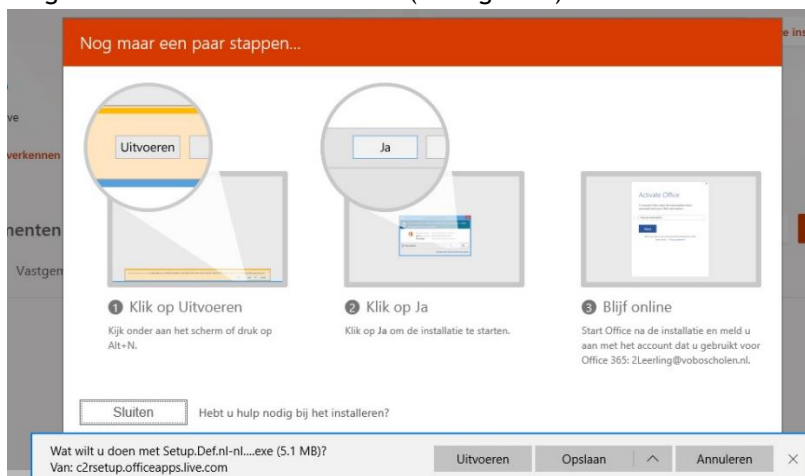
Nog maar een paar stappen...

e ins

ve

verkennen

nenten

Vastgen

Uitvoeren

Ja

Activate Office

1 Klik op Uitvoeren

Kijk onder aan het scherm of druk op Alt+N.

2 Klik op Ja

Klik op Ja om de installatie te starten.

3 Blijf online

Start Office na de installatie en meld u aan met het account dat u gebruikt voor Office 365: 2Leerling@voboscholen.nl.

Sluiten

Hebt u hulp nodig bij het installeren?

Wat wilt u doen met Setup.Def.nl-nl....exe (5.1 MB)?
Van: c2rsetup.officeapps.live.com

Uitvoeren

Opslaan

Annuleren

×